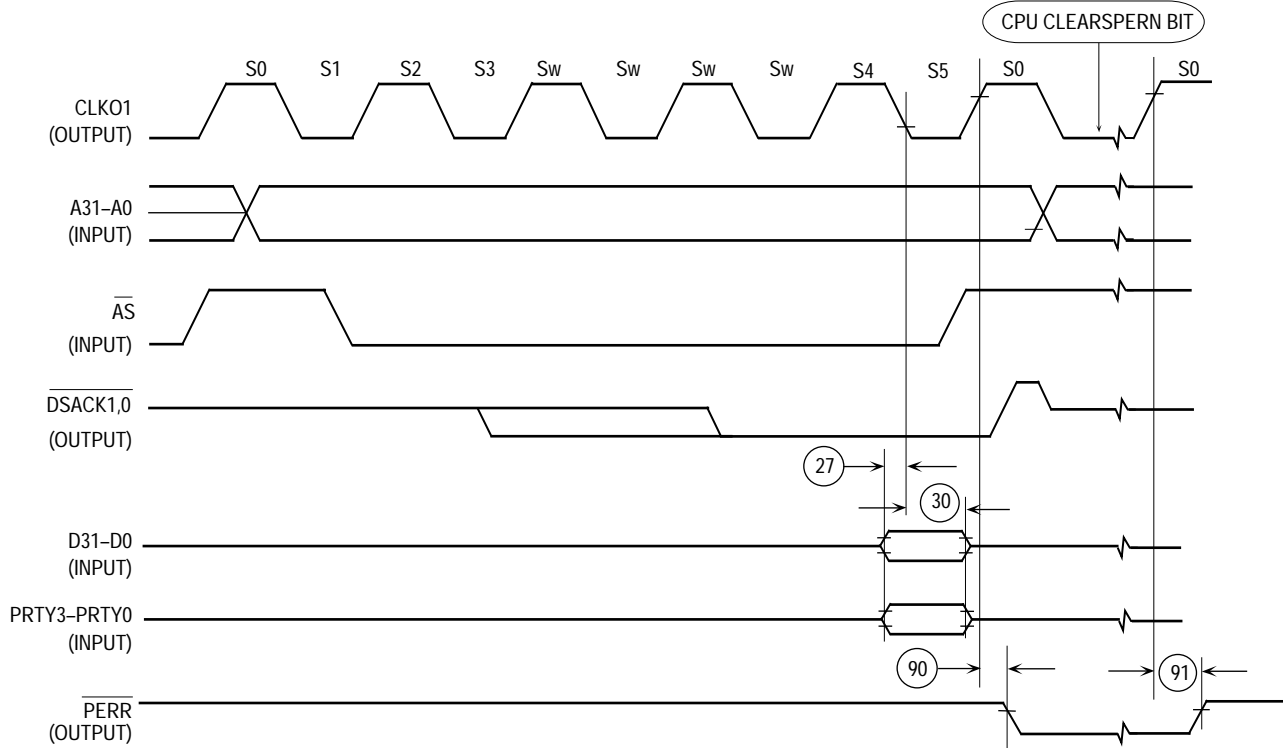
CPU CLEARSPERN BIT

S0 S1 S2 S3 Sw Sw Sw Sw S4 S5 S0 S0

CLKO1
(OUTPUT)

A31–A0
(INPUT)

$\overline{AS}$
(INPUT)

$\overline{DSACK1,0}$
(OUTPUT)

27

30

D31–D0
(INPUT)

PRTY3–PRTY0
(INPUT)

90

91

$\overline{PERR}$
(OUTPUT)